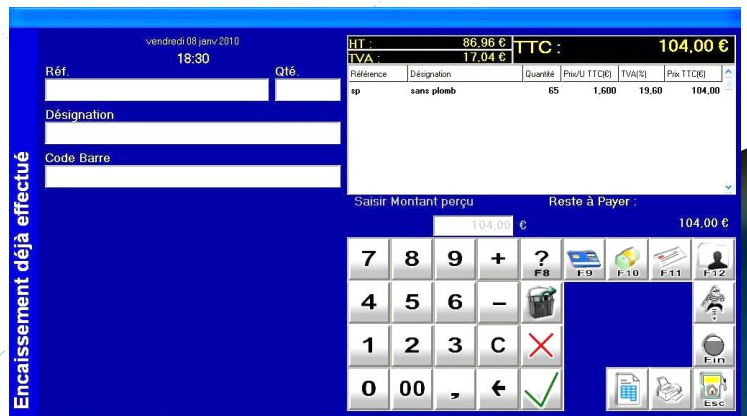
Encaissement déjà effectué

vendredi 08 janv 2010
18:30

Réf.
Qté.
Désignation
Code Barre

HT : 86,96 €
TVA : 17,04 €
TTC : 104,00 €

| Référence | Désignation | Quantité | Prix/U TTC(€) | TVA(%) | Prix TTC(€) |
|---|---|---|---|---|---|
| sp | sans plomb | 65 | 1,600 | 19,60 | 104,00 |

Saisir Montant perçu
Reste à Payer :
104,00 €
104,00 €

7 8 9 + ? F8 F9 F10 F11 F12
4 5 6 –
1 2 3 C
0 00 , ←
Fin
Esc